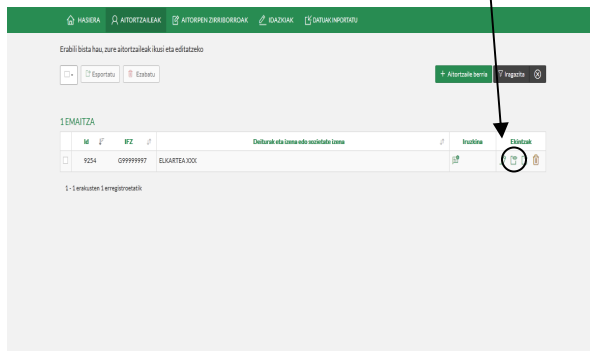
HASIERA AITORTZAILEAK AITORPEN ZIRRIBORROAK IDAZKIAK DATUAK INPORTATU

Erabili bista hau, zure aitortzaileak ikusi eta editatzeko

Esportatu Ezabatu

+ Aitortzaile berria Iragazita

1 EMAITZA

| | Id | IFZ | Deiturak eta izena edo sozietate izena | Iruzkina | Ekintzak |
|---|---|---|---|---|---|
| | 9254 | G99999997 | ELKARTEA XXX | | |

1 - 1 erakusten 1 erregistroetatik